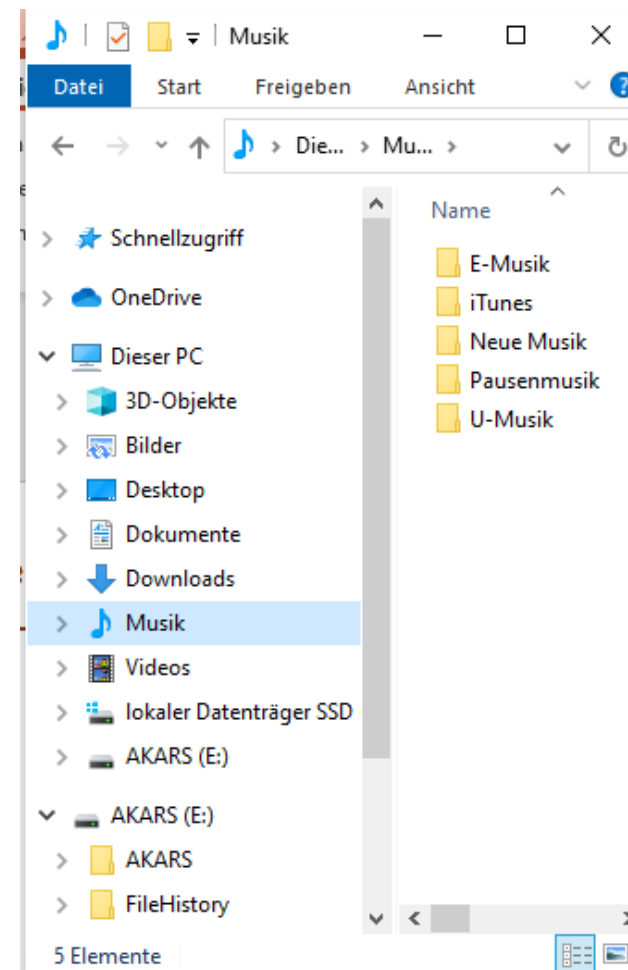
Musik

Datei
Start
Freigeben
Ansicht

Die... > Mu... >

Schnellzugriff
OneDrive
Dieser PC
3D-Objekte
Bilder
Desktop
Dokumente
Downloads
Musik
Videos
lokaler Datenträger SSD
AKARS (E:)
AKARS (E:)
AKARS
FileHistory

Name
E-Musik
iTunes
Neue Musik
Pausenmusik
U-Musik

5 Elemente